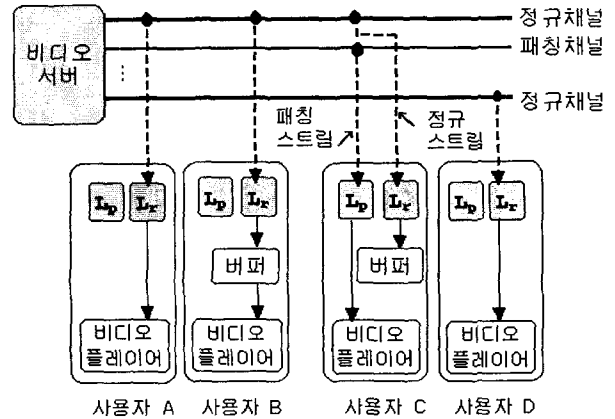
비디오 서버

⋮

정규채널

패칭채널

정규채널

패칭 스트림

정규 스트림

$L_p$ $L_r$

비디오 플레이어

사용자 A

$L_p$ $L_r$

버퍼

비디오 플레이어

사용자 B

$L_p$ $L_r$

버퍼

비디오 플레이어

사용자 C

$L_p$ $L_r$

비디오 플레이어

사용자 D